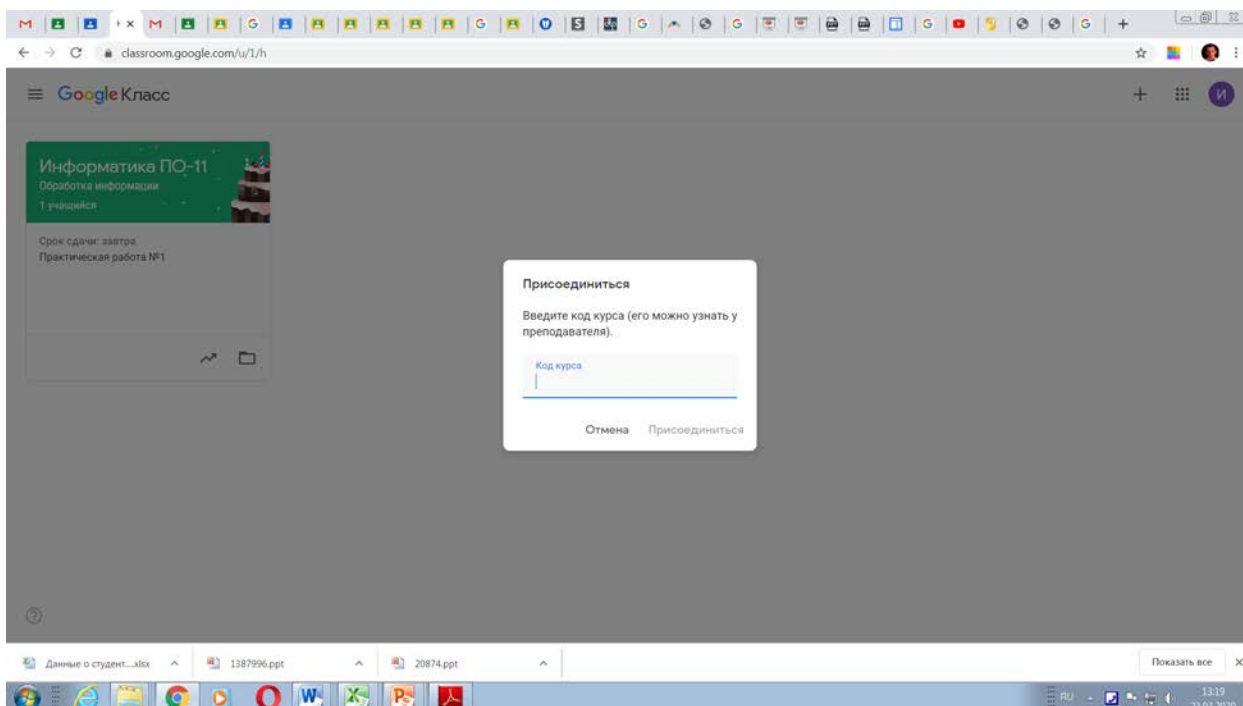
classroom.google.com/u/1/h

Google Класс

Информатика ПО-11
Обработка информации
1 учащийся

Срок сдачи: завтра
Практическая работа №1

Присоединиться

Введите код курса (его можно узнать у преподавателя).

Код курса

Отмена Присоединиться

Данные о студент....xlsx
1387996.ppt
20874.ppt
Показать все

RU 13:19